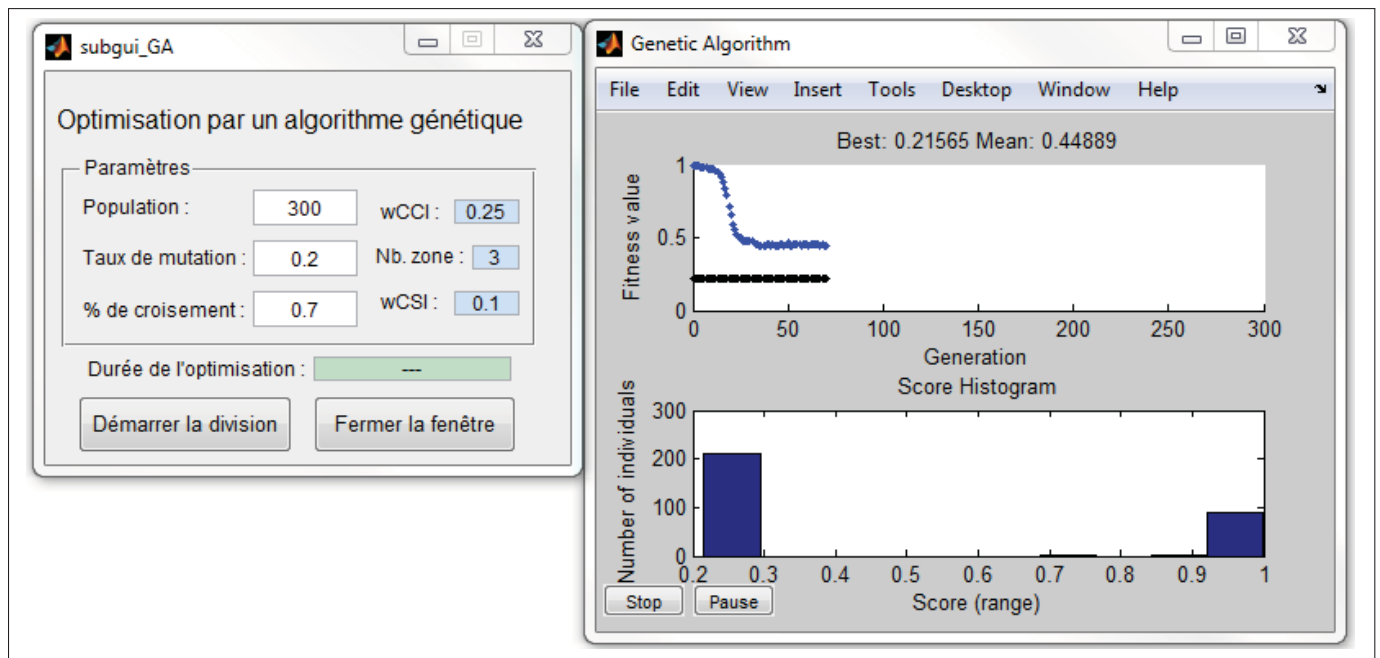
subgui_GA

Optimisation par un algorithme génétique

Paramètres

Population : 300

wCCI : 0.25

Taux de mutation : 0.2

Nb. zone : 3

% de croisement : 0.7

wCSI : 0.1

Durée de l'optimisation : ---

Démarrer la division

Fermer la fenêtre

Genetic Algorithm

File Edit View Insert Tools Desktop Window Help

Best: 0.21565 Mean: 0.44889

Fitness value

1

0.5

0

0 50 100 150 200 250 300

Generation

Score Histogram

Number of individuals

300

200

100

0

0.2 0.3 0.4 0.5 0.6 0.7 0.8 0.9 1

Score (range)

Stop

Pause